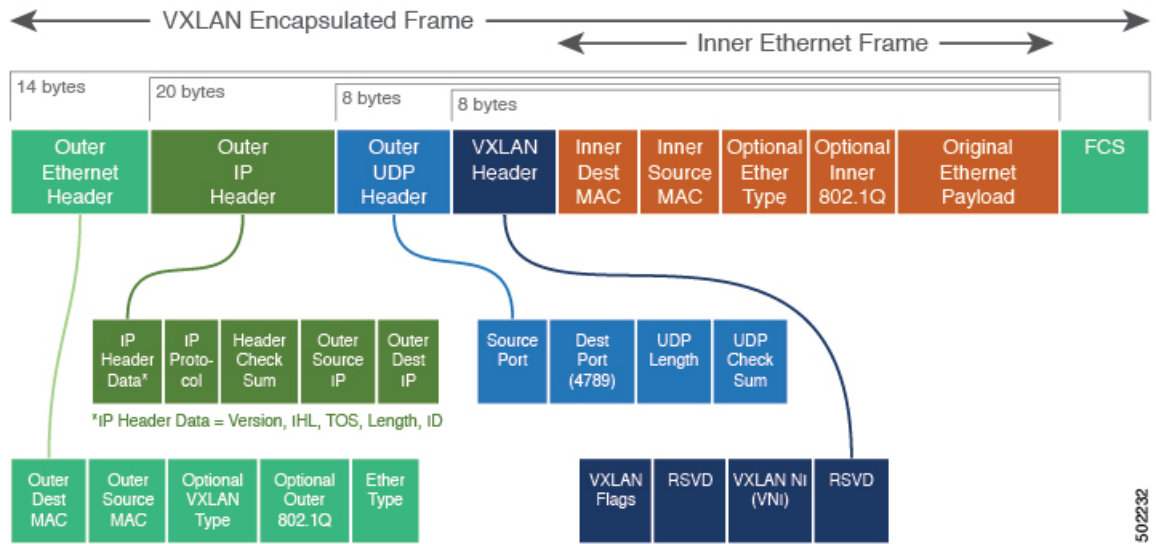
VXLAN Encapsulated Frame

Inner Ethernet Frame

14 bytes

20 bytes

8 bytes

8 bytes

Outer Ethernet Header

Outer IP Header

Outer UDP Header

VXLAN Header

Inner Dest MAC

Inner Source MAC

Optional Ether Type

Optional Inner 802.1Q

Original Ethernet Payload

FCS

IP Header Data*

IP Proto-col

Header Check Sum

Outer Source IP

Outer Dest IP

*IP Header Data = Version, IHL, TOS, Length, ID

Source Port

Dest Port (4789)

UDP Length

UDP Check Sum

Outer Dest MAC

Outer Source MAC

Optional VXLAN Type

Optional Outer 802.1Q

Ether Type

VXLAN Flags

RSVD

VXLAN NI (VNI)

RSVD

502232